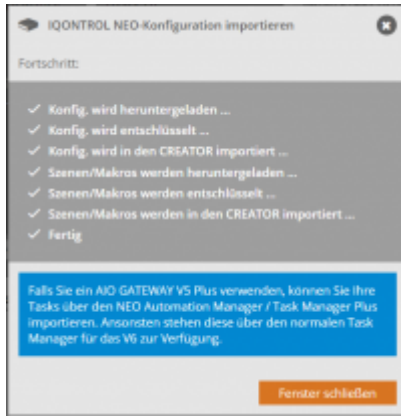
IQONTROL NEO-Konfiguration importieren

Fortschritt:

✓ Konfig. wird heruntergeladen ...
✓ Konfig. wird entschlüsselt ...
✓ Konfig. wird in den CREATOR importiert ...
✓ Szenen/Makros werden heruntergeladen ...
✓ Szenen/Makros werden entschlüsselt ...
✓ Szenen/Makros werden in den CREATOR importiert ...
✓ Fertig

Falls Sie ein AIO GATEWAY V5 Plus verwenden, können Sie Ihre Tasks über den NEO Automation Manager / Task Manager Plus importieren. Ansonsten stehen diese über den normalen Task Manager für das V6 zur Verfügung.

Fenster schließen